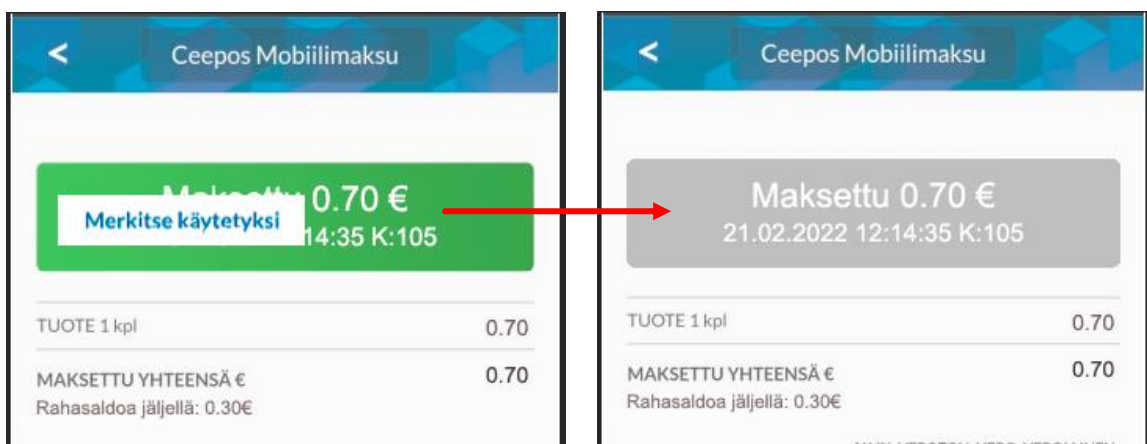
Ceepos Mobiilimaksu

Maksettu 0.70 €
Merkitse käytetyksi
14:35 K:105

TUOTE 1 kpl 0.70

MAKSETTU YHTEENSÄ € 0.70
Rahasaldoa jäljellä: 0.30€

Ceepos Mobiilimaksu

Maksettu 0.70 €
21.02.2022 12:14:35 K:105

TUOTE 1 kpl 0.70

MAKSETTU YHTEENSÄ € 0.70
Rahasaldoa jäljellä: 0.30€

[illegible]